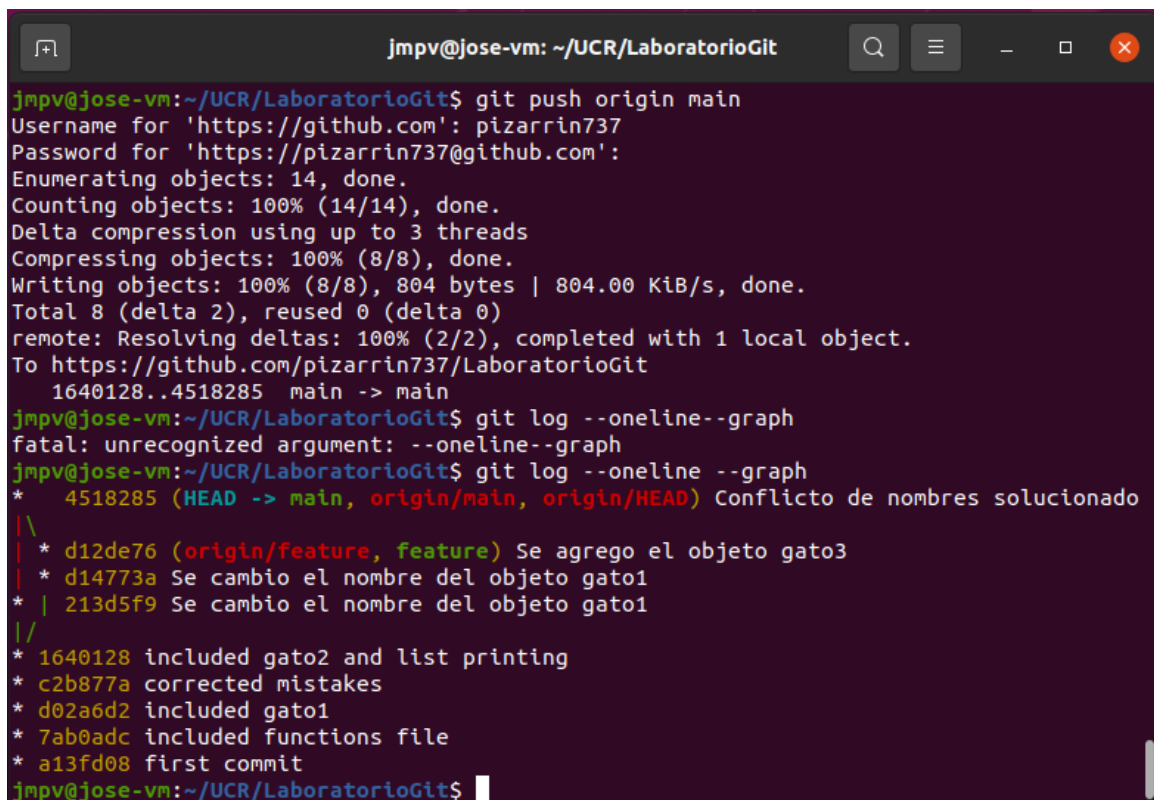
jmpv@jose-vm: ~/UCR/LaboratorioGit

jmpv@jose-vm:~/UCR/LaboratorioGit$ git push origin main
Username for 'https://github.com': pizarrin737
Password for 'https://pizarrin737@github.com':
Enumerating objects: 14, done.
Counting objects: 100% (14/14), done.
Delta compression using up to 3 threads
Compressing objects: 100% (8/8), done.
Writing objects: 100% (8/8), 804 bytes | 804.00 KiB/s, done.
Total 8 (delta 2), reused 0 (delta 0)
remote: Resolving deltas: 100% (2/2), completed with 1 local object.
To https://github.com/pizarrin737/LaboratorioGit
   1640128..4518285  main -> main
jmpv@jose-vm:~/UCR/LaboratorioGit$ git log --oneline--graph
fatal: unrecognized argument: --oneline--graph
jmpv@jose-vm:~/UCR/LaboratorioGit$ git log --oneline --graph
*   4518285 (HEAD -> main, origin/main, origin/HEAD) Conflicto de nombres solucionado
|\
| * d12de76 (origin/feature, feature) Se agrego el objeto gato3
| * d14773a Se cambio el nombre del objeto gato1
* | 213d5f9 Se cambio el nombre del objeto gato1
|/
* 1640128 included gato2 and list printing
* c2b877a corrected mistakes
* d02a6d2 included gato1
* 7ab0adc included functions file
* a13fd08 first commit
jmpv@jose-vm:~/UCR/LaboratorioGit$